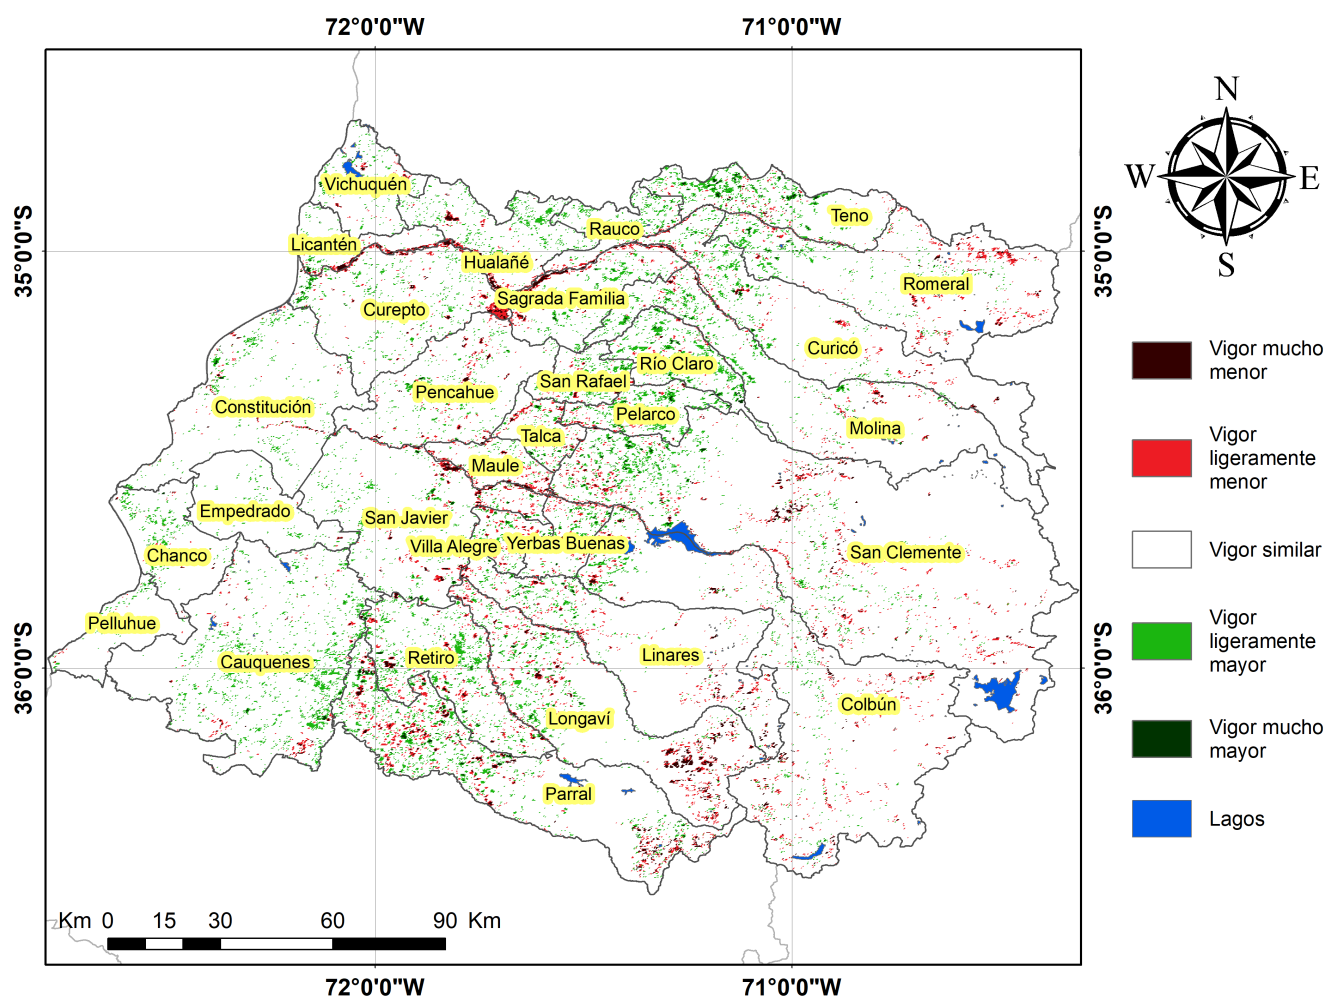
72°0'0"W 71°0'0"W

35°0'0"S 35°0'0"S

36°0'0"S 36°0'0"S

Vichuquén
Licantén
Hualañé
Rauco
Teno
Romeral
Sagrada Familia
Curepto
Curicó
Río Claro
San Rafael
Pencahue
Constitución
Pelarco
Talca
Molina
Maule
Empedrado
San Javier
Villa Alegre
Yerbas Buenas
San Clemente
Chanco
Pelluhue
Cauquenes
Retiro
Linares
Colbún
Longaví
Parral

N
W
E
S

Vigor mucho menor
Vigor ligeramente menor
Vigor similar
Vigor ligeramente mayor
Vigor mucho mayor
Lagos

Km 0 15 30 60 90 Km

72°0'0"W 71°0'0"W